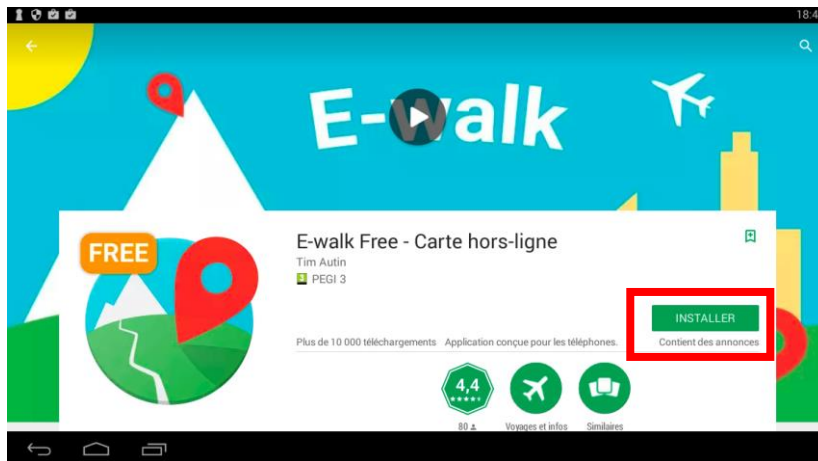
18:4

E-walk

FREE

E-walk Free - Carte hors-ligne

Tim Autin

PEGI 3

INSTALLER

Contient des annonces

Plus de 10 000 téléchargements

Application conçue pour les téléphones.

4,4

80

Voyages et infos

Similaires